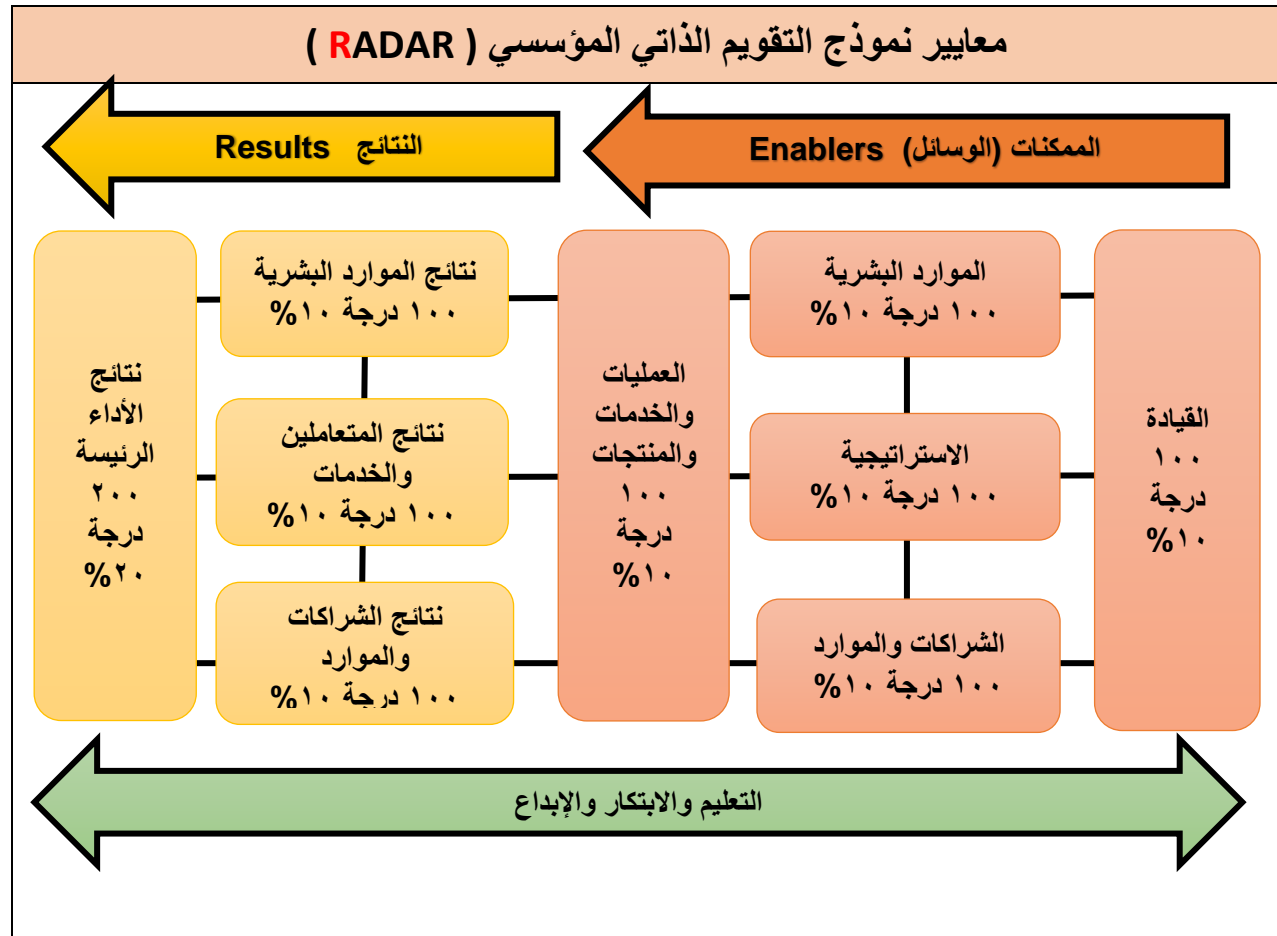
معايير نموذج التقويم الذاتي المؤسسي ( RADAR )

Enablers الممكنات (الوسائل)

Results النتائج

القيادة
١٠٠
درجة
١٠%

الموارد البشرية
١٠٠ درجة ١٠%

الاستراتيجية
١٠٠ درجة ١٠%

الشراكات والموارد
١٠٠ درجة ١٠%

العمليات والخدمات والمنتجات
١٠٠
درجة
١٠%

نتائج الموارد البشرية
١٠٠ درجة ١٠%

نتائج المتعاملين والخدمات
١٠٠ درجة ١٠%

نتائج الشراكات والموارد
١٠٠ درجة ١٠%

نتائج الأداء الرئيسة
٢٠٠
درجة
٢٠%

التعليم والابتكار والإبداع